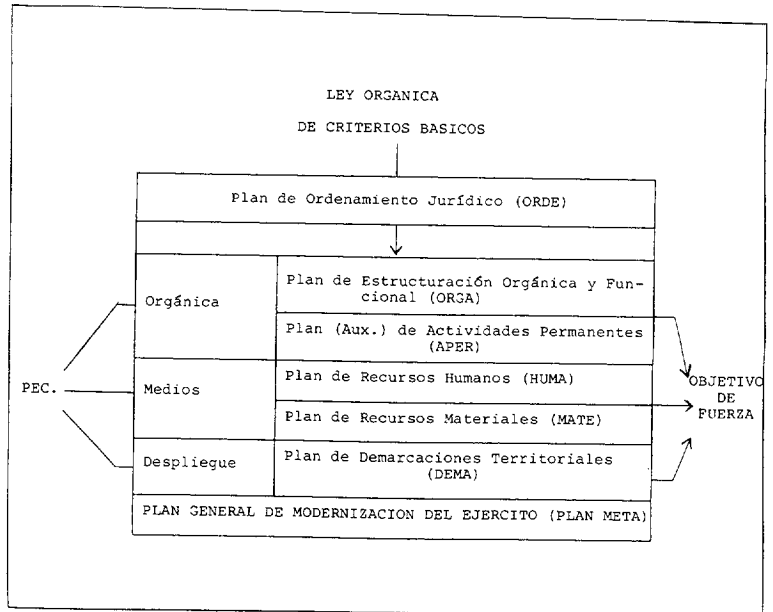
LEY ORGANICA

DE CRITERIOS BASICOS

Plan de Ordenamiento Jurídico (ORDE)

| | |
|---|---|
| Orgánica | Plan de Estructuración Orgánica y Funcional (ORGA) |
| | Plan (Aux.) de Actividades Permanentes (APER) |
| Medios | Plan de Recursos Humanos (HUMA) |
| | Plan de Recursos Materiales (MATE) |
| Despliegue | Plan de Demarcaciones Territoriales (DEMA) |

PLAN GENERAL DE MODERNIZACION DEL EJERCITO (PLAN META)

PEC.

OBJETIVO DE FUERZA